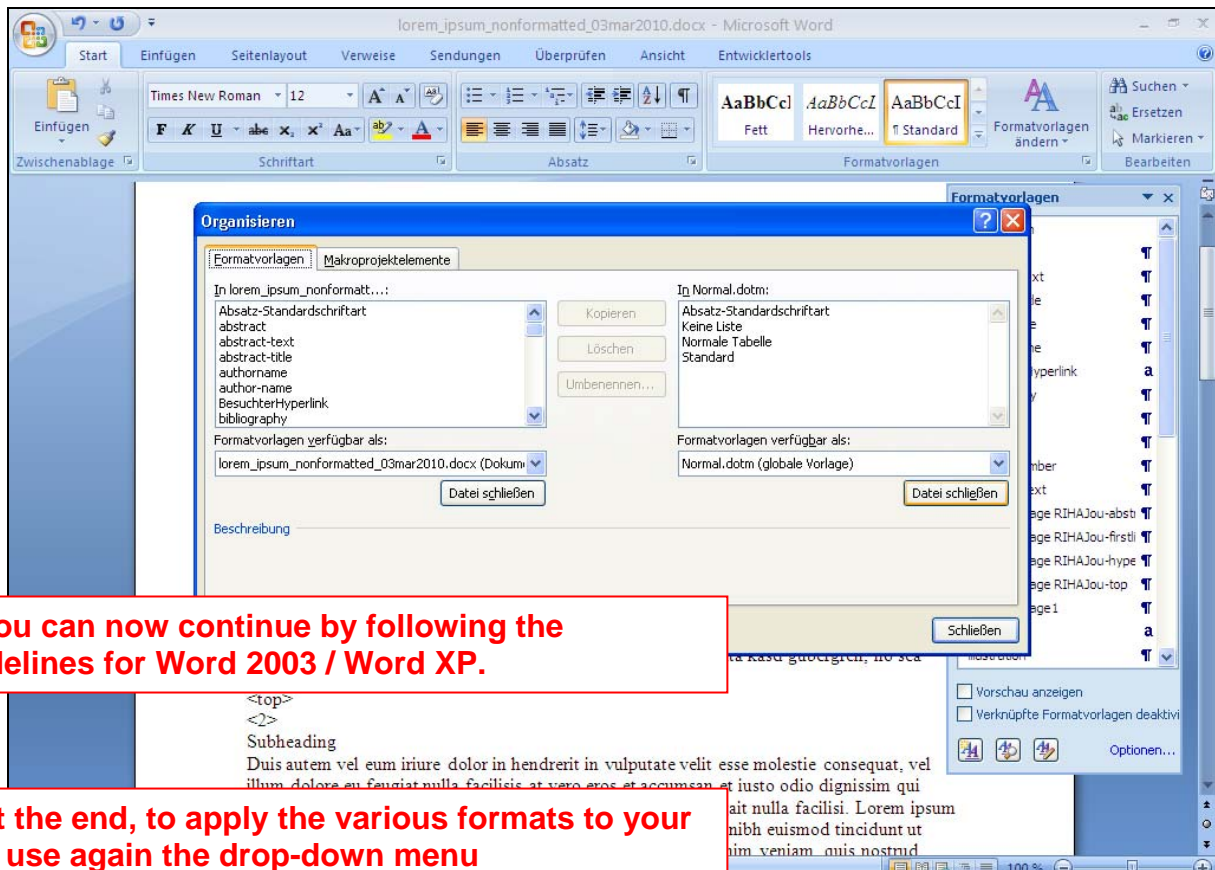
lorem_ipsum_nonformatted_03mar2010.docx - Microsoft Word

Start Einfügen Seitenlayout Verweise Sendungen Überprüfen Ansicht Entwicklertools

Einfügen
Zwischenablage
Times New Roman 12
Schriftart
Absatz
AaBbCcI Fett
AaBbCcI Hervorhe...
AaBbCcI ¶ Standard
Formatvorlagen ändern
Formatvorlagen
Suchen
Ersetzen
Markieren
Bearbeiten

Organisieren

Formatvorlagen Makroprojektelemente

In lorem_ipsum_nonformatt...:
Absatz-Standardschriftart
abstract
abstract-text
abstract-title
authorname
author-name
BesuchterHyperlink
bibliography

Kopieren
Löschen
Umbenennen...

In Normal.dotm:
Absatz-Standardschriftart
Keine Liste
Normale Tabelle
Standard

Formatvorlagen verfügbar als:
lorem_ipsum_nonformatted_03mar2010.docx (Dokum
Datei schließen

Formatvorlagen verfügbar als:
Normal.dotm (globale Vorlage)
Datei schließen

Beschreibung

Schließen

Formatvorlagen
xt
le
e
ne
yperlink
y
mber
ext
age RIHAJou-abst
age RIHAJou-firstl
age RIHAJou-hype
age RIHAJou-top
age1
Vorschau anzeigen
Verknüpfte Formatvorlagen deaktivi
Optionen...

ou can now continue by following the
delines for Word 2003 / Word XP.

ta kasd gubergren, no sea
<top>
<2>
Subheading
Duis autem vel eum iriure dolor in hendrerit in vulputate velit esse molestie consequat, vel illum dolore eu feugiat nulla facilisis at vero eros et accumsan et iusto odio dignissim qui
ait nulla facilisi. Lorem ipsum
nibh euismod tincidunt ut
nim veniam, quis nostrud

t the end, to apply the various formats to your
use again the drop-down menu

100 %